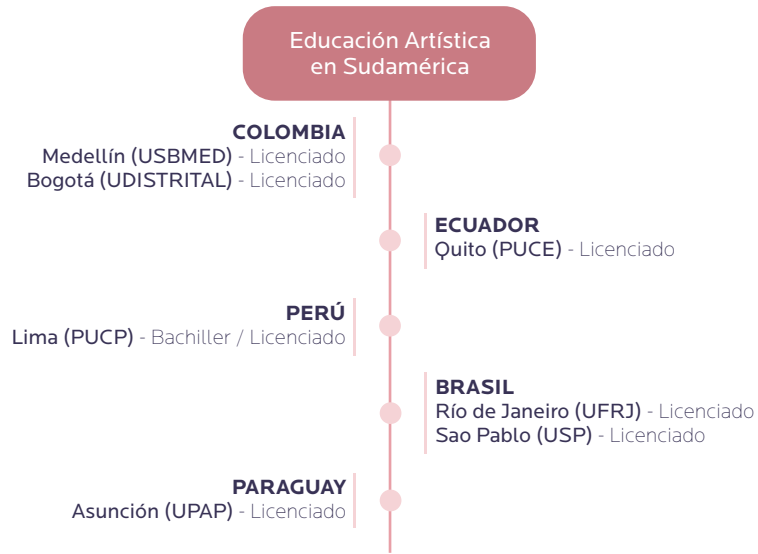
Educación Artística en Sudamérica

COLOMBIA
Medellín (USBMED) - Licenciado
Bogotá (UDISTRITAL) - Licenciado

ECUADOR
Quito (PUCE) - Licenciado

PERÚ
Lima (PUCP) - Bachiller / Licenciado

BRASIL
Río de Janeiro (UFRJ) - Licenciado
Sao Pablo (USP) - Licenciado

PARAGUAY
Asunción (UPAP) - Licenciado